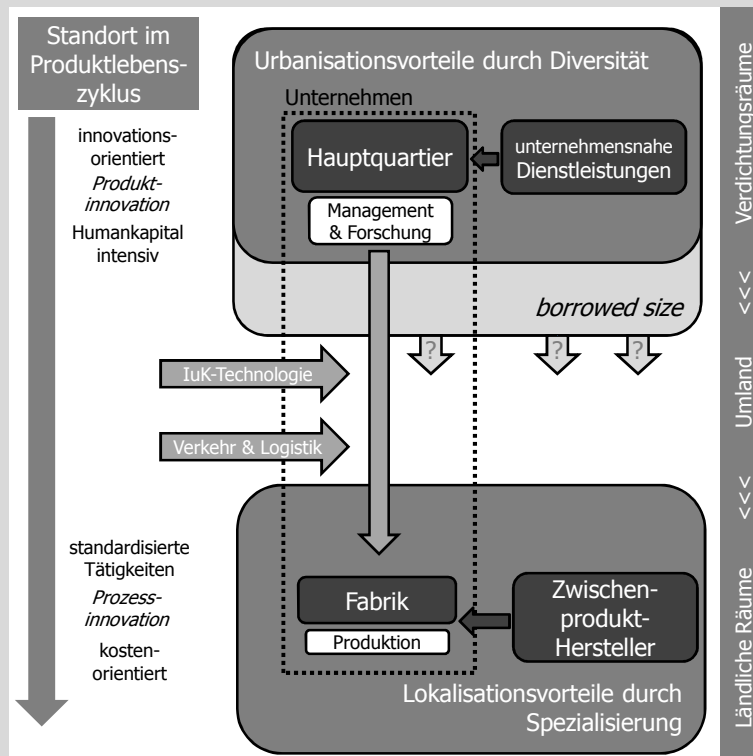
Standort im Produktlebenszyklus

innovationsorientiert
*Produktinnovation*
Humankapital intensiv

standardisierte Tätigkeiten
*Prozessinnovation*
kostenorientiert

Urbanisationsvorteile durch Diversität

Unternehmen

Hauptquartier

unternehmensnahe Dienstleistungen

Management & Forschung

*borrowed size*

?

?

?

IuK-Technologie

Verkehr & Logistik

Fabrik

Produktion

Zwischenprodukt-Hersteller

Lokalisationsvorteile durch Spezialisierung

Verdichtungsräume <<< Umland <<< Ländliche Räume